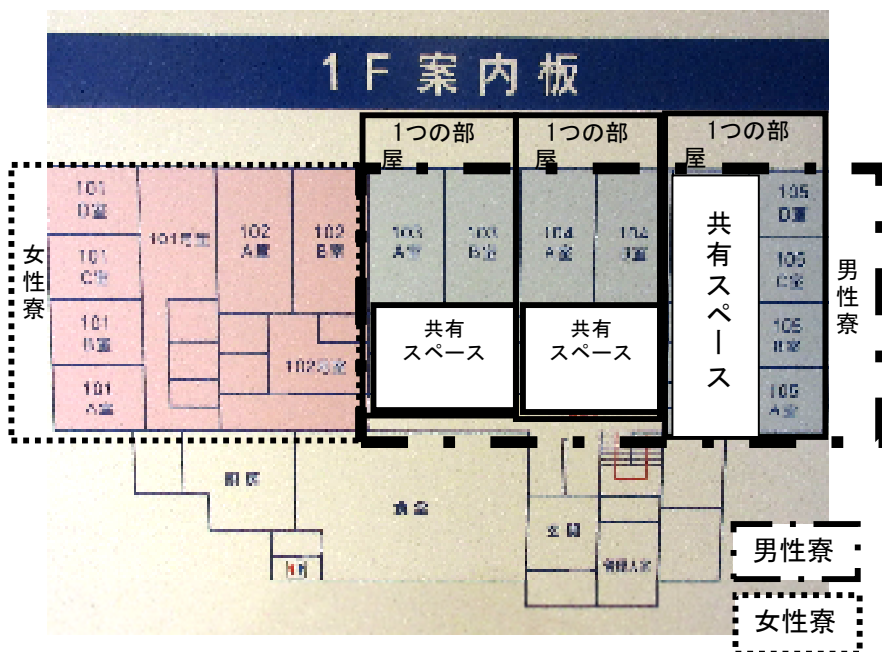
1F案内板

1つの部屋

1つの部屋

1つの部屋

女性寮

101 D室

101 C室

101 B室

101 A室

101号室

102 A室

102 B室

102号室

103 A室

103 B室

共有スペース

104 A室

104 B室

共有スペース

共有スペース

105 D室

105 C室

105 B室

105 A室

男性寮

厨房

食堂

玄関

管理人室

男性寮

女性寮